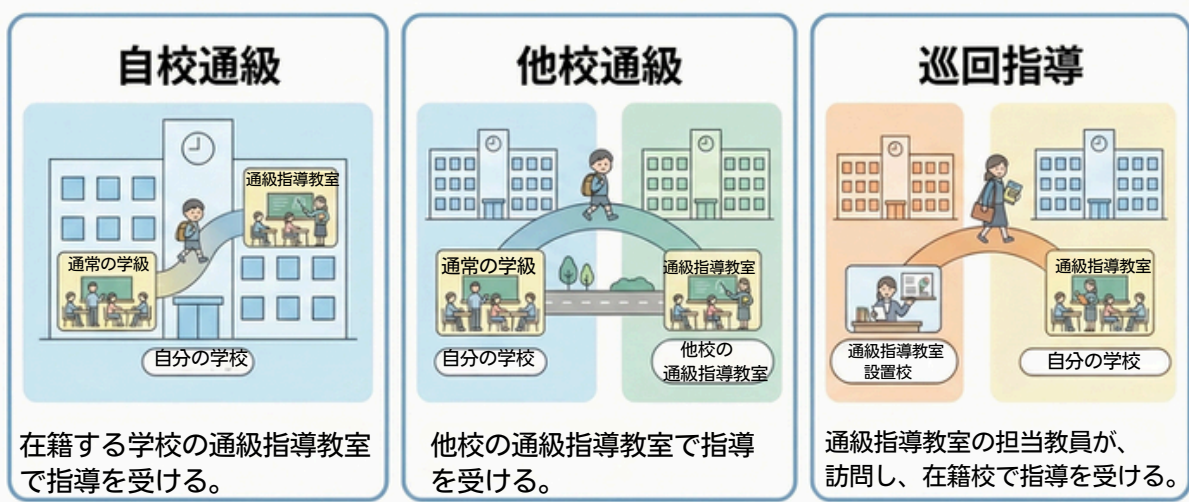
自校通級

通級指導教室

通常の学級

自分の学校

在籍する学校の通級指導教室で指導を受ける。

他校通級

通常の学級

通級指導教室

自分の学校

他校の
通級指導教室

他校の通級指導教室で指導を受ける。

巡回指導

通級指導教室

通級指導教室
設置校

自分の学校

通級指導教室の担当教員が、訪問し、在籍校で指導を受ける。